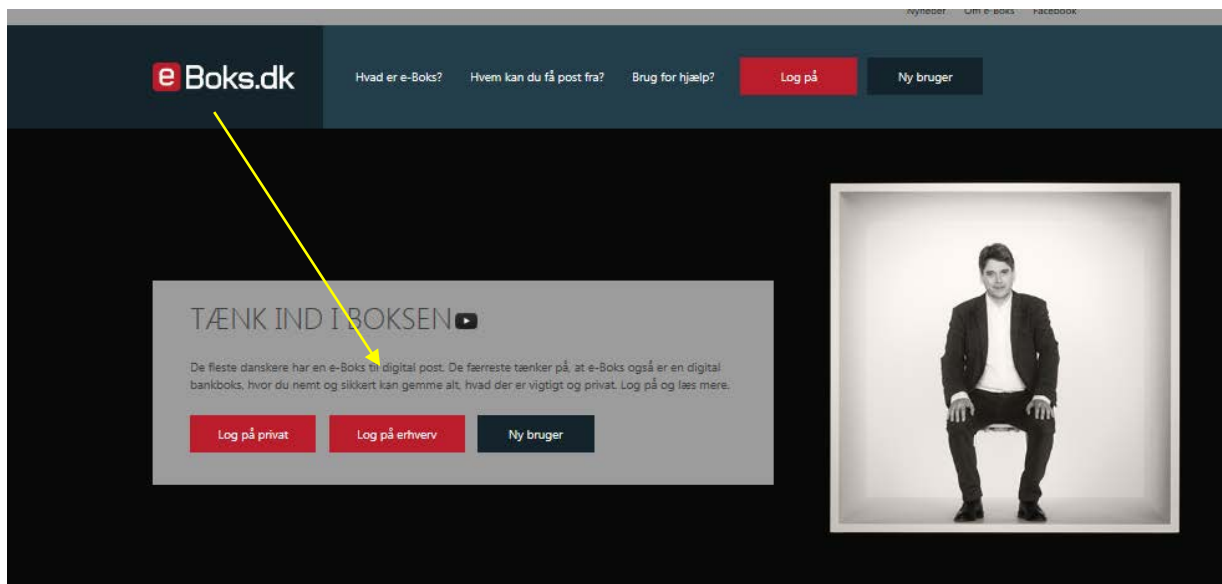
Nyheder Om e-Boks Facebook

e Boks.dk

Hvad er e-Boks? Hvem kan du få post fra? Brug for hjælp? Log på Ny bruger

TÆNK IND I BOKSEN

De fleste danskere har en e-Boks til digital post. De færreste tænker på, at e-Boks også er en digital bankboks, hvor du nemt og sikkert kan gemme alt, hvad der er vigtigt og privat. Log på og læs mere.

Log på privat Log på erhverv Ny bruger